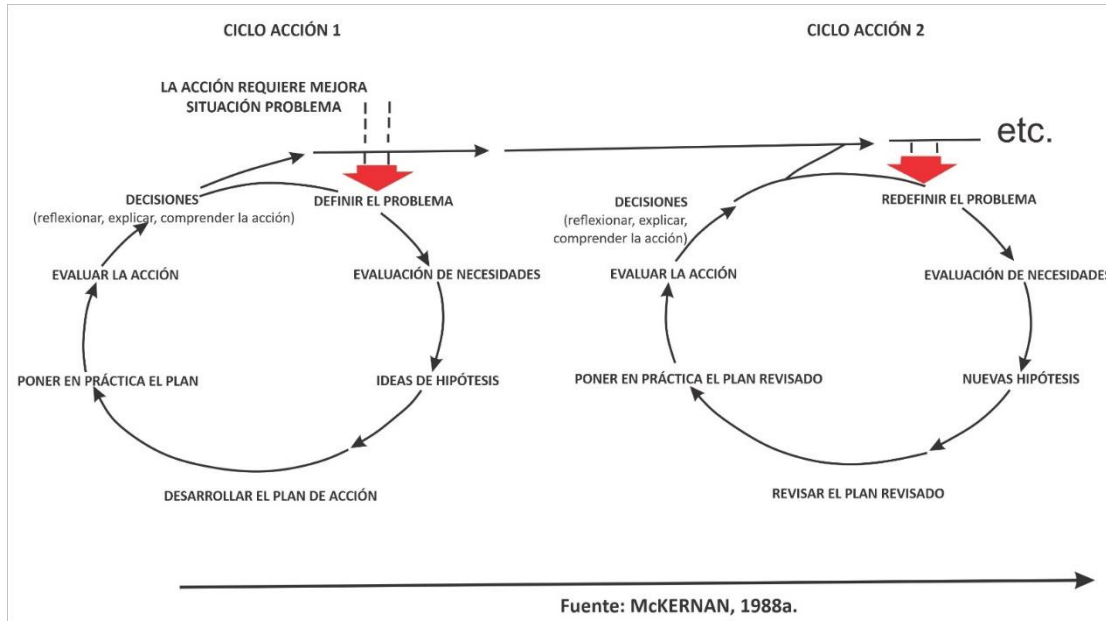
CICLO ACCIÓN 1

CICLO ACCIÓN 2

LA ACCIÓN REQUIERE MEJORA
SITUACIÓN PROBLEMA

etc.

DECISIONES
(reflexionar, explicar, comprender la acción)

DEFINIR EL PROBLEMA

EVALUACIÓN DE NECESIDADES

IDEAS DE HIPÓTESIS

DESARROLLAR EL PLAN DE ACCIÓN

PONER EN PRÁCTICA EL PLAN

EVALUAR LA ACCIÓN

DECISIONES
(reflexionar, explicar, comprender la acción)

REDEFINIR EL PROBLEMA

EVALUACIÓN DE NECESIDADES

NUEVAS HIPÓTESIS

REVISAR EL PLAN REVISADO

PONER EN PRÁCTICA EL PLAN REVISADO

EVALUAR LA ACCIÓN

Fuente: McKERNAN, 1988a.